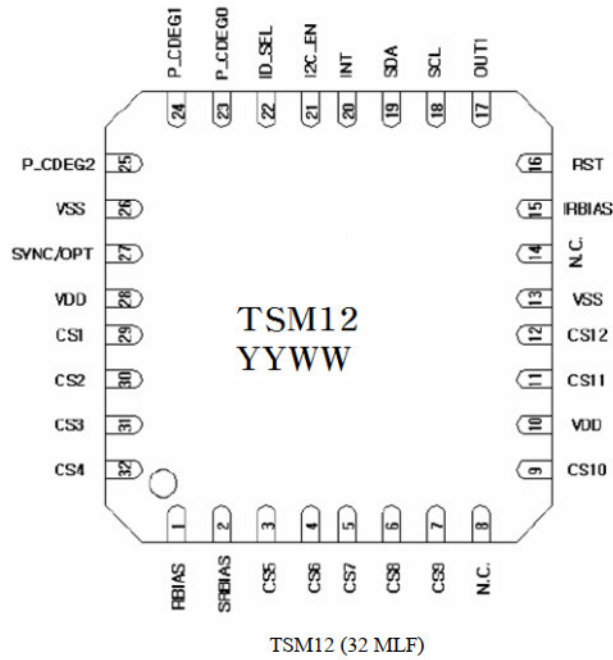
P_CDEG1
24
P_CDEG0
23
ID_SEL
22
I2C_EN
21
INT
20
SDA
19
SCL
18
OUT1
17

P_CDEG2
25
VSS
26
SYNC/OPT
27
VDD
28
CS1
29
CS2
30
CS3
31
CS4
32

16
RST
15
IRBIAS
14
N.C.
13
VSS
12
CS12
11
CS11
10
VDD
9
CS10

TSM12
YYWW

1
RBIAS
2
SRBIAS
3
CS5
4
CS6
5
CS7
6
CS8
7
CS9
8
N.C.

TSM12 (32 MLF)